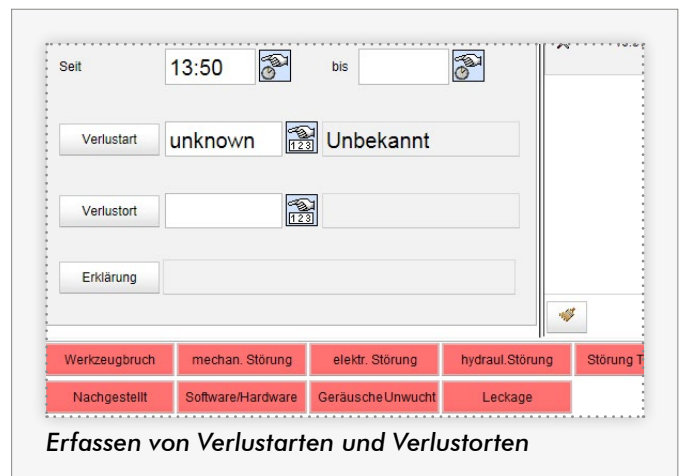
Seit 13:50 bis

Verlustart unknown Unbekannt

Verlustort

Erklärung

| Werkzeugbruch | mechan. Störung | elektr. Störung | hydraul.Störung | Störung T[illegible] |
|---|---|---|---|---|
| Nachgestellt | Software/Hardware | GeräuscheUnwucht | Leckage | |

*Erfassen von Verlustarten und Verlustorten*